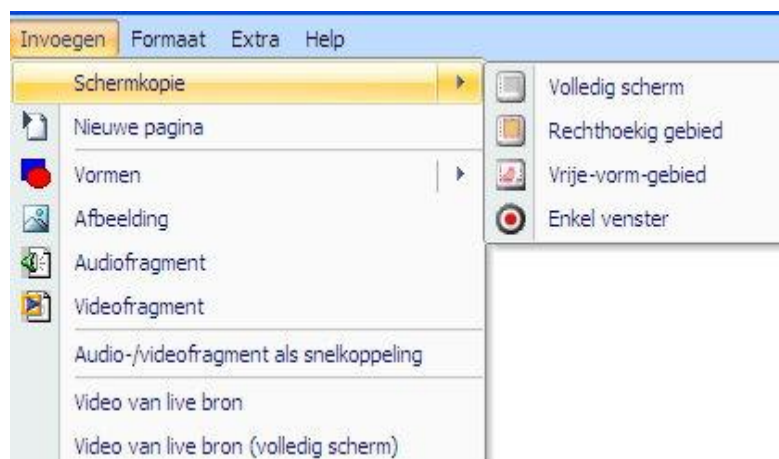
Invoegen Formaat Extra Help

Schermkopie
Nieuwe pagina
Vormen
Afbeelding
Audiofragment
Videofragment
Audio-/videofragment als snelkoppeling
Video van live bron
Video van live bron (volledig scherm)

Volledig scherm
Rechthoekig gebied
Vrije-vorm-gebied
Enkel venster